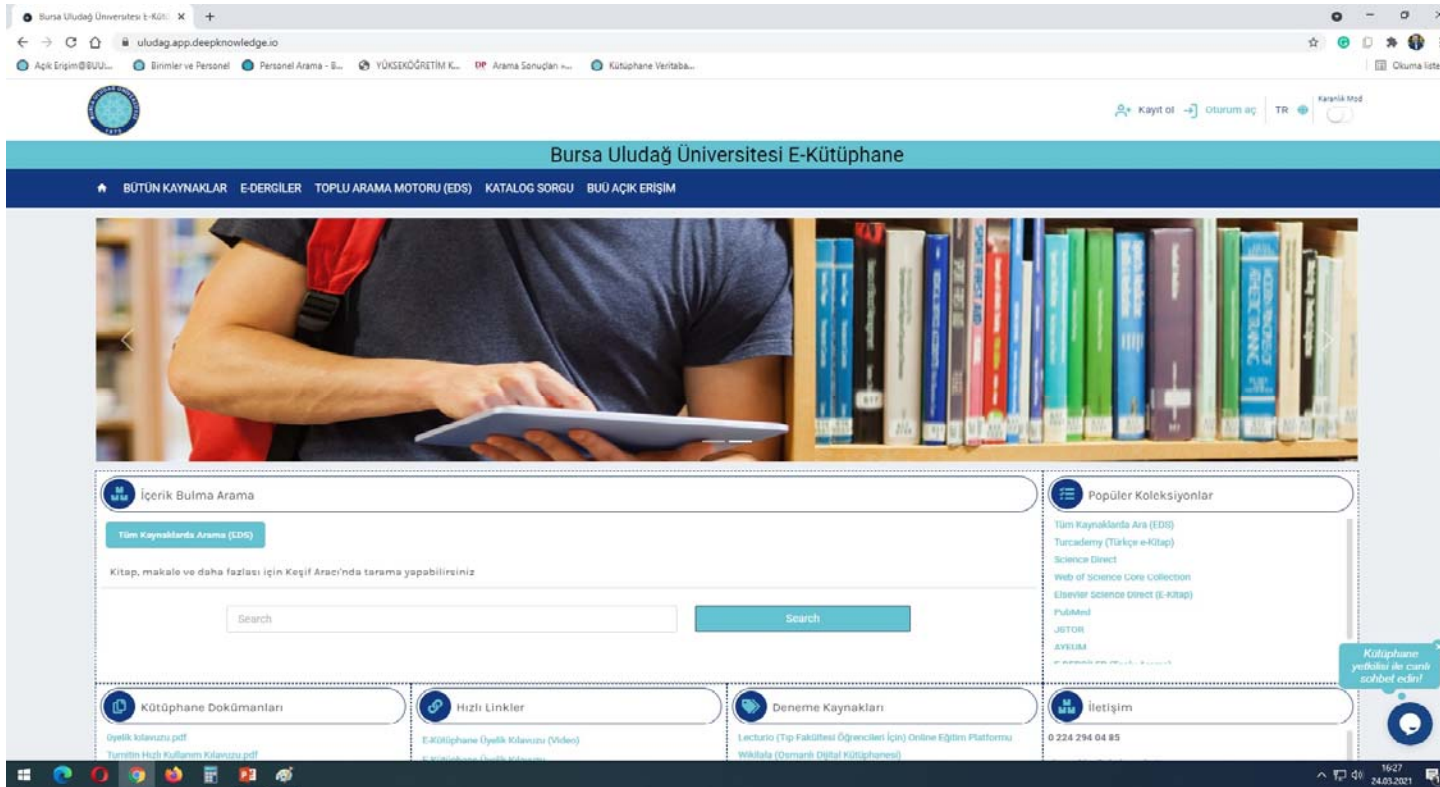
Bursa Uludağ Üniversitesi E-Kütü ×
uludag.app.deepknowledge.io
Açık Erişim@BUU... Birimler ve Personel Personel Arama - B... YÜKSEKÖĞRETİM K... Arama Sonuçları -... Kütüphane Veritaba...
Okuma listesi

Kayıt ol Oturum aç TR Karanlık Mod

Bursa Uludağ Üniversitesi E-Kütüphane

BÜTÜN KAYNAKLAR E-DERGİLER TOPLU ARAMA MOTORU (EDS) KATALOG SORGU BUÜ AÇIK ERİŞİM

İçerik Bulma Arama

Tüm Kaynaklarda Arama (EDS)

Kitap, makale ve daha fazlası için Keşif Aracı'nda tarama yapabilirsiniz

Search
Search

Popüler Koleksiyonlar
Tüm Kaynaklarda Ara (EDS)
Turcademy (Türkçe e-Kitap)
Science Direct
Web of Science Core Collection
Elsevier Science Direct (E-Kitap)
PubMed
JSTOR
AVEUM
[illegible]

Kütüphane yetkilisi ile canlı sohbet edin!

Kütüphane Dokümanları
Üyelik kılavuzu.pdf
Turnitin Hızlı Kullanım Kılavuzu.pdf

Hızlı Linkler
E-Kütüphane Üyelik Kılavuzu (Video)
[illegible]

Deneme Kaynakları
Lecturio (Tıp Fakültesi Öğrencileri İçin) Online Eğitim Platformu
Wikilala (Osmanlı Dijital Kütüphanesi)

İletişim
0 224 294 04 85

16:27
24.03.2021